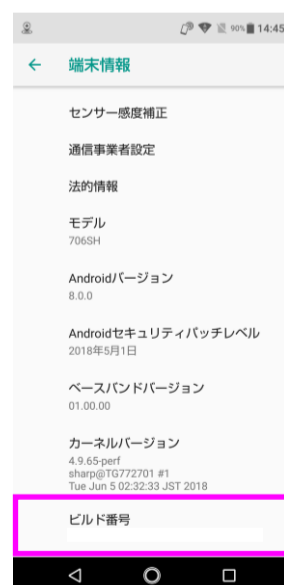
90% 14:45

← 端末情報

センサー感度補正

通信事業者設定

法的情報

モデル
706SH

Androidバージョン
8.0.0

Androidセキュリティパッチレベル
2018年5月1日

ベースバンドバージョン
01.00.00

カーネルバージョン
4.9.65-perf
sharp@TG772701 #1
Tue Jun 5 02:32:33 JST 2018

ビルド番号